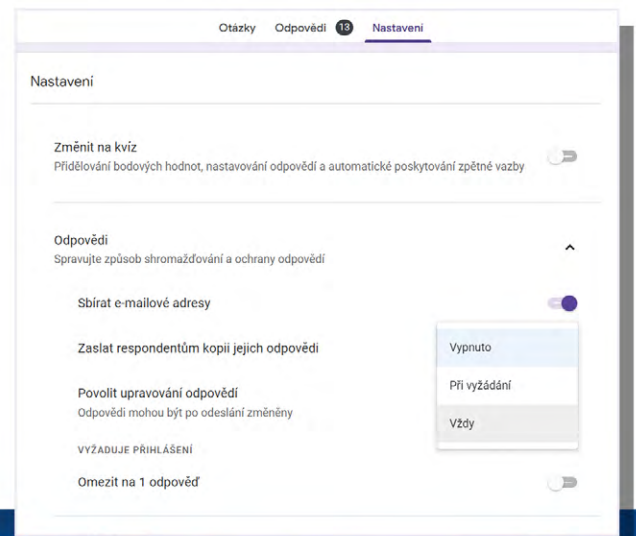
Otázky Odpovědi 13 Nastavení

Nastavení

Změnit na kvíz
Přidělování bodových hodnot, nastavování odpovědí a automatické poskytování zpětné vazby

Odpovědi
Spravujte způsob shromažďování a ochrany odpovědí

Sbírat e-mailové adresy

Zaslat respondentům kopii jejich odpovědi

Vypnuto
Při vyžádání
Vždy

Povolit upravování odpovědí
Odpovědi mohou být po odeslání změněny

VYŽADUJE PŘIHLÁŠENÍ

Omezit na 1 odpověď